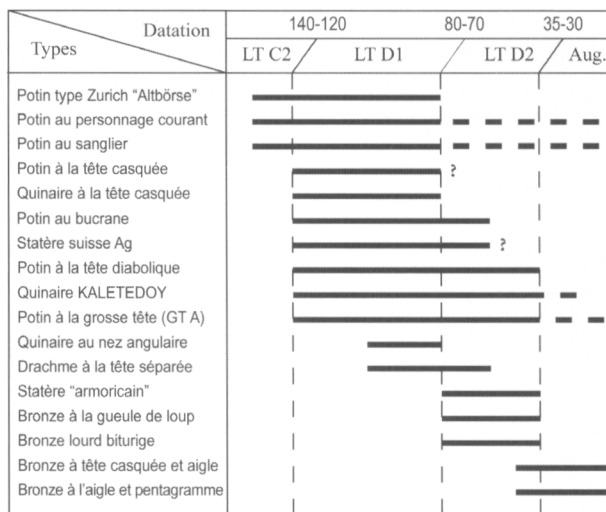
| Types \ Datation | LT C2 | 140-120 LT D1 | 80-70 LT D2 | 35-30 Aug. |
|---|---|---|---|---|
| Potin type Zurich "Altbörse" | | | | |
| Potin au personnage courant | | | | |
| Potin au sanglier | | | | |
| Potin à la tête casquée | | | ? | |
| Quinaire à la tête casquée | | | | |
| Potin au bucrane | | | | |
| Statère suisse Ag | | | ? | |
| Potin à la tête diabolique | | | | |
| Quinaire KALETEDOY | | | | |
| Potin à la grosse tête (GT A) | | | | |
| Quinaire au nez angulaire | | | | |
| Drachme à la tête séparée | | | | |
| Statère "armoricain" | | | | |
| Bronze à la gueule de loup | | | | |
| Bronze lourd biturige | | | | |
| Bronze à tête casquée et aigle | | | | |
| Bronze à l'aigle et pentagramme | | | | |